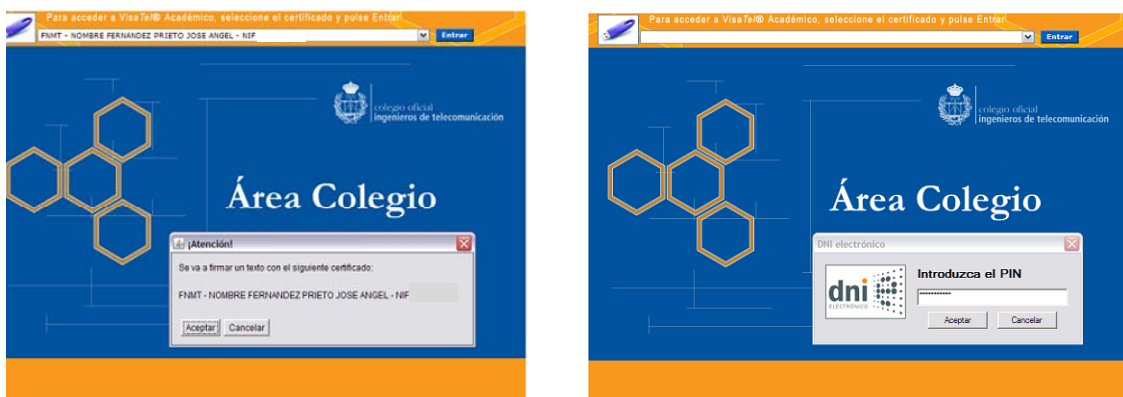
Para acceder a VisaTel® Académico, seleccione el certificado y pulse Entrar

FNMT - NOMBRE FERNANDEZ PRIETO JOSE ANGEL - NIF

Entrar

colegio oficial
ingenieros de telecomunicación

Área Colegio

¡Atención!

Se va a firmar un texto con el siguiente certificado:

FNMT - NOMBRE FERNANDEZ PRIETO JOSE ANGEL - NIF

Aceptar Cancelar

Para acceder a VisaTel® Académico, seleccione el certificado y pulse Entrar

Entrar

colegio oficial
ingenieros de telecomunicación

Área Colegio

DNI electrónico

dni
ELECTRÓNICO

Introduzca el PIN

•••••••••••

Aceptar Cancelar